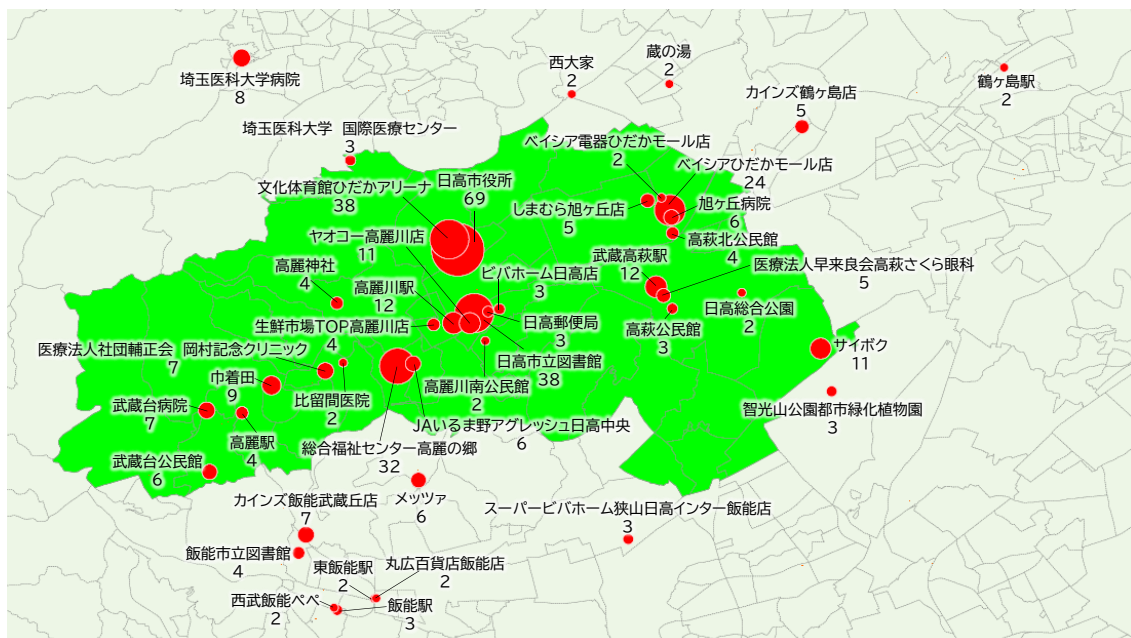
埼玉医科大学病院
8

西大家
2

蔵の湯
2

鶴ヶ島駅
2

カインズ鶴ヶ島店
5

埼玉医科大学 国際医療センター
3

ベイシア電器ひだかモール店
2

ベイシアひだかモール店
24

文化体育館ひだかアリーナ
38

日高市役所
69

しまむら旭ケ丘店
5

旭ケ丘病院
6

ヤオコー高麗川店
11

高萩北公民館
4

高麗神社
4

武蔵高萩駅
12

医療法人早来良会高萩さくら眼科
5

ビバホーム日高店
3

高麗川駅
12

日高総合公園
2

生鮮市場TOP高麗川店
4

日高郵便局
3

高萩公民館
3

医療法人社団輔正会
7

岡村記念クリニック
2

日高市立図書館
38

サイボク
11

巾着田
9

高麗川南公民館
2

比留間医院
2

智光山公園都市緑化植物園
3

武蔵台病院
7

JAいるま野アグレッシュ日高中央
6

高麗駅
4

総合福祉センター高麗の郷
32

武蔵台公民館
6

カインズ飯能武蔵丘店
7

メッツァ
6

スーパービバホーム狭山日高インター飯能店
3

飯能市立図書館
4

東飯能駅
2

丸広百貨店飯能店
2

西武飯能ペペ
2

飯能駅
3